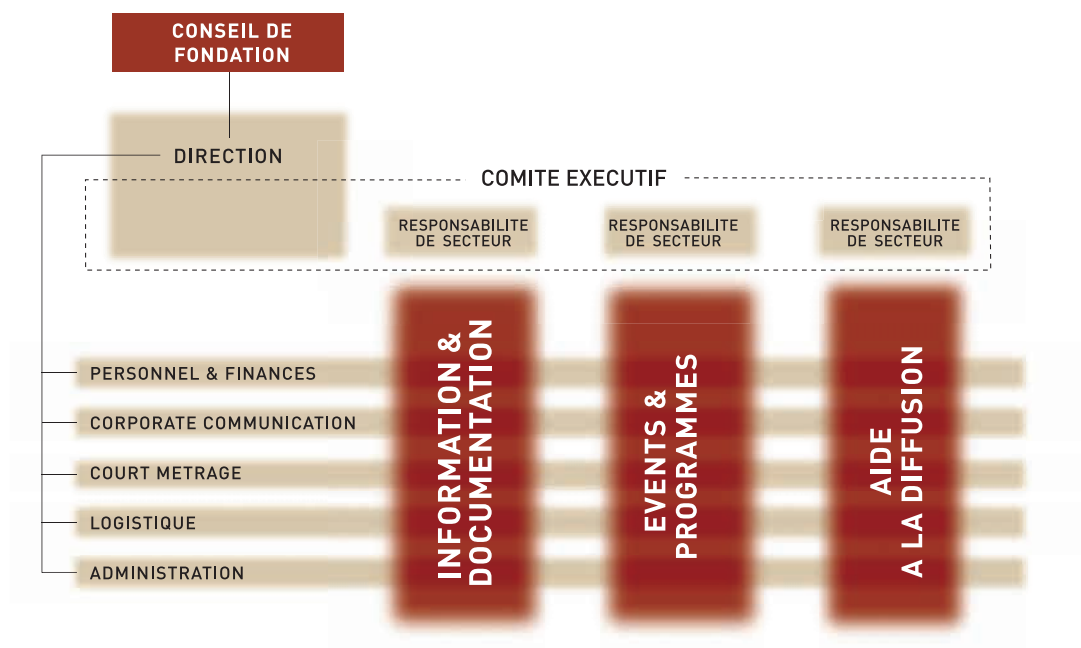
CONSEIL DE FONDATION

DIRECTION

COMITE EXECUTIF

RESPONSABILITE DE SECTEUR

RESPONSABILITE DE SECTEUR

RESPONSABILITE DE SECTEUR

PERSONNEL & FINANCES

CORPORATE COMMUNICATION

COURT METRAGE

LOGISTIQUE

ADMINISTRATION

INFORMATION & DOCUMENTATION

EVENTS & PROGRAMMES

AIDE A LA DIFFUSION